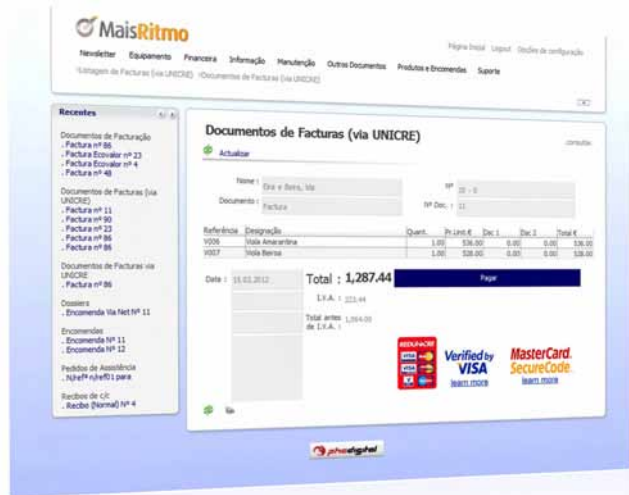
MaisRitmo

Newsletter Equipamento Financeira Informação Manutenção Outros Documentos Produtos e Encomendas Suporte

Página Inicial Logout Opções de configuração

Listagem de Facturas (via UNICRE) Documentos de Facturas (via UNICRE)

Recentes

Documentos de Facturação
. Factura nº 86
. Factura Ecovalor nº 23
. Factura Ecovalor nº 4
. Factura nº 48

Documentos de Facturas (via UNICRE)
. Factura nº 11
. Factura nº 90
. Factura nº 23
. Factura nº 86
. Factura nº 86

Documentos de Facturas via UNICRE
. Factura nº 86

Dossiers
. Encomenda Via Net Nº 11

Encomendas
. Encomenda Nº 11
. Encomenda Nº 12

Pedidos de Assistência
. N/refª n/ref01 para

Recibos de c/c
. Recibo (Normal) Nº 4

Documentos de Facturas (via UNICRE)

consultar

Actualizar

Nome : Era e Bera, Va
Nº : 20 - 0
Documento : Factura
Nº Doc. : 11

| Referência | Designação | Quant. | Pr.Unit.€ | Dsc 1 | Dsc 2 | Total € |
|---|---|---|---|---|---|---|
| V006 | Viola Amarantina | 1.00 | 536.00 | 0.00 | 0.00 | 536.00 |
| V007 | Viola Beiroa | 1.00 | 528.00 | 0.00 | 0.00 | 528.00 |

Data : 15.03.2012

Total : 1,287.44

Pagar

I.V.A. : 223.44

Total antes de I.V.A. : 1,064.00

REDUNICRE

Verified by VISA
learn more

MasterCard. SecureCode.
learn more

phcdigital